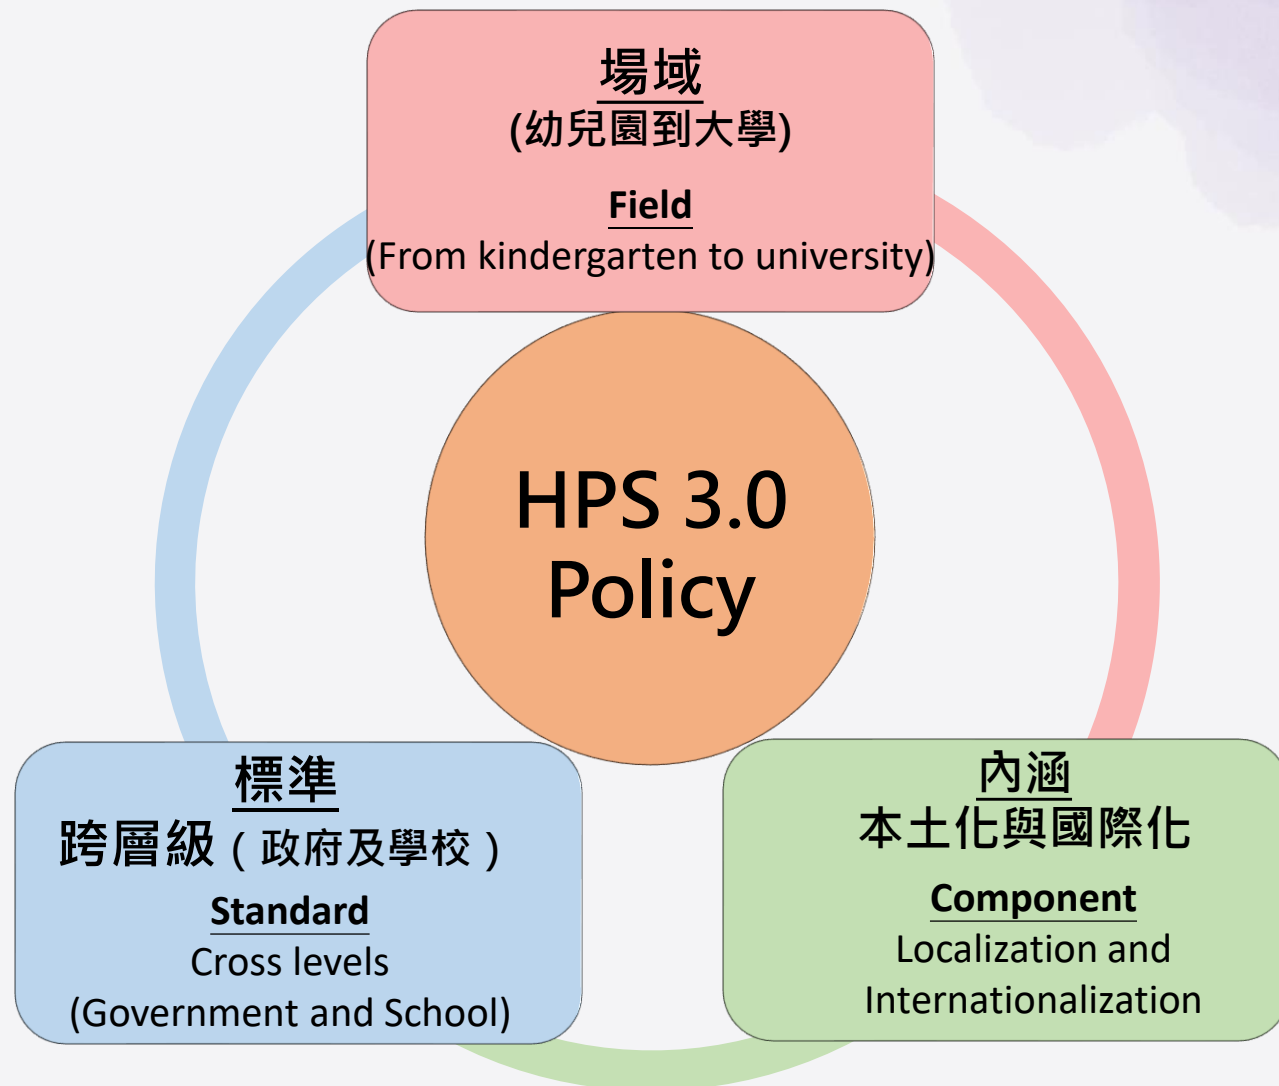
場域
(幼兒園到大學)

Field
(From kindergarten to university)

HPS 3.0
Policy

標準
跨層級（政府及學校）

Standard
Cross levels
(Government and School)

內涵
本土化與國際化

Component
Localization and Internationalization